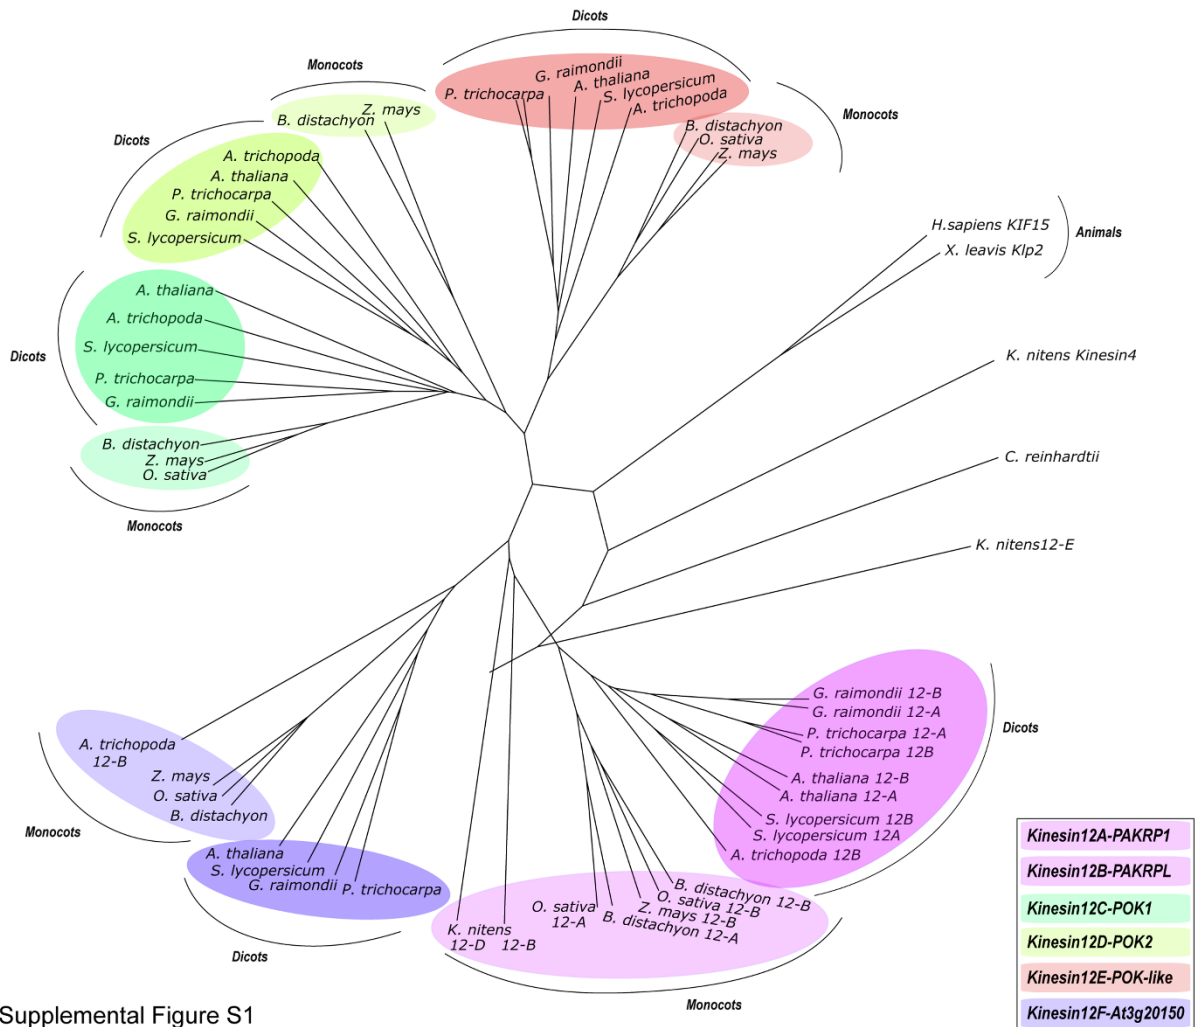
Dicots

G. raimondii
P. trichocarpa
A. thaliana
S. lycopersicum
A. trichopoda

Monocots

B. distachyon
O. sativa
Z. mays

Monocots

Z. mays
B. distachyon

Dicots

A. trichopoda
A. thaliana
P. trichocarpa
G. raimondii
S. lycopersicum

H.sapiens KIF15
X. leavis Klp2

Animals

Dicots

A. thaliana
A. trichopoda
S. lycopersicum
P. trichocarpa
G. raimondii

B. distachyon
Z. mays
O. sativa

Monocots

K. nitens Kinesin4

C. reinhardtii

K. nitens12-E

G. raimondii 12-B
G. raimondii 12-A
P. trichocarpa 12-A
P. trichocarpa 12B
A. thaliana 12-B
A. thaliana 12-A
S. lycopersicum 12B
S. lycopersicum 12A
A. trichopoda 12B

Dicots

A. trichopoda 12-B
Z. mays
O. sativa
B. distachyon

Monocots

A. thaliana
S. lycopersicum
G. raimondii
P. trichocarpa

Dicots

K. nitens 12-D
12-B
O. sativa 12-A
B. distachyon 12-A
Z. mays 12-B
O. sativa 12-B
B. distachyon 12-B

Monocots

Kinesin12A-PAKRP1
Kinesin12B-PAKRPL
Kinesin12C-POK1
Kinesin12D-POK2
Kinesin12E-POK-like
Kinesin12F-At3g20150

Supplemental Figure S1